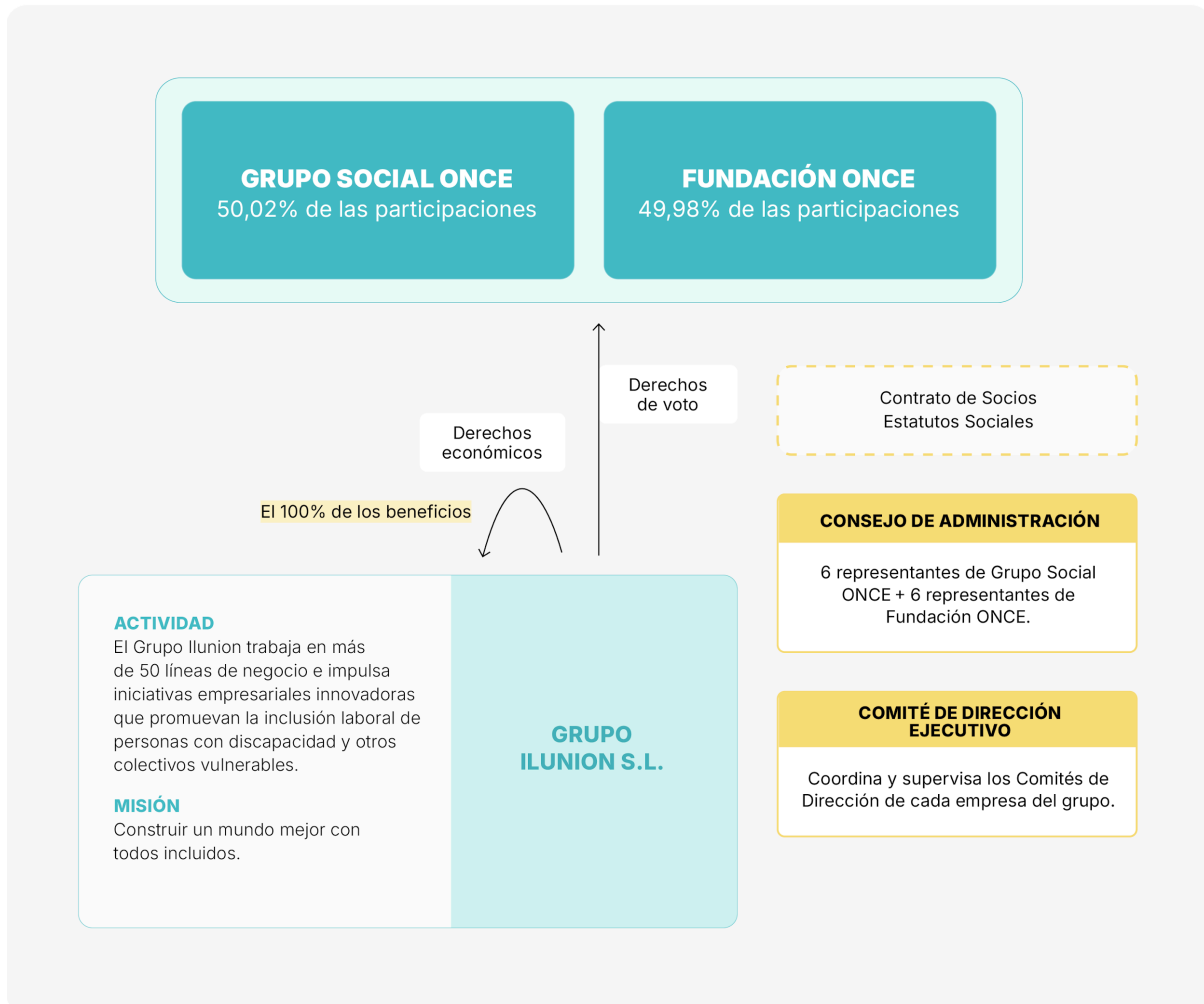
GRUPO SOCIAL ONCE
50,02% de las participaciones

FUNDACIÓN ONCE
49,98% de las participaciones

Derechos de voto

Derechos económicos

El 100% de los beneficios

Contrato de Socios
Estatutos Sociales

CONSEJO DE ADMINISTRACIÓN

6 representantes de Grupo Social ONCE + 6 representantes de Fundación ONCE.

COMITÉ DE DIRECCIÓN EJECUTIVO

Coordina y supervisa los Comités de Dirección de cada empresa del grupo.

ACTIVIDAD
El Grupo Ilunion trabaja en más de 50 líneas de negocio e impulsa iniciativas empresariales innovadoras que promuevan la inclusión laboral de personas con discapacidad y otros colectivos vulnerables.

MISIÓN
Construir un mundo mejor con todos incluidos.

GRUPO ILUNION S.L.